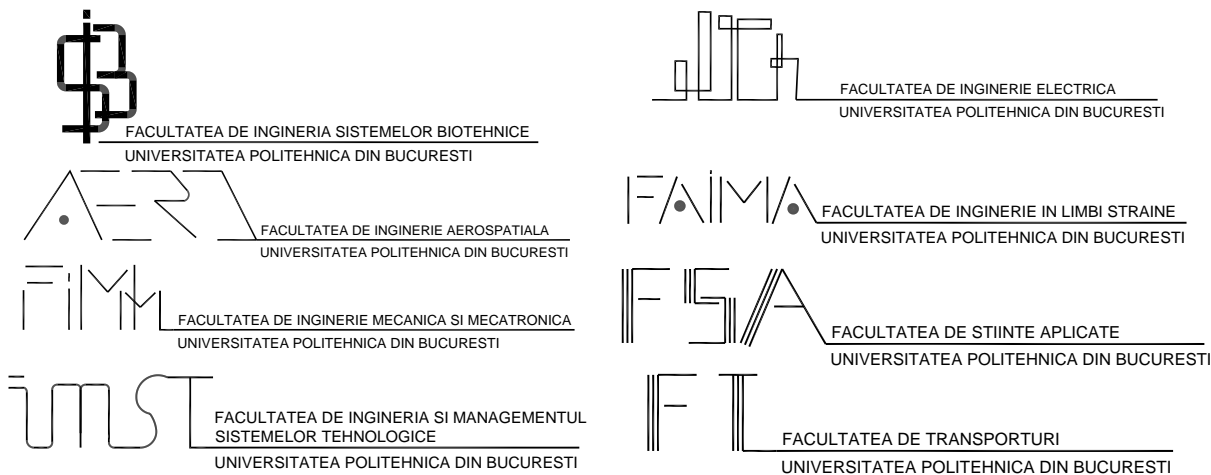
FACULTATEA DE INGINERIA SISTEMELOR BIOTEHNICE
UNIVERSITATEA POLITEHNICA DIN BUCURESTI

FACULTATEA DE INGINERIE AEROSPATIALA
UNIVERSITATEA POLITEHNICA DIN BUCURESTI

FIMM
FACULTATEA DE INGINERIE MECANICA SI MECATRONICA
UNIVERSITATEA POLITEHNICA DIN BUCURESTI

IMST
FACULTATEA DE INGINERIA SI MANAGEMENTUL SISTEMELOR TEHNOLOGICE
UNIVERSITATEA POLITEHNICA DIN BUCURESTI

FACULTATEA DE INGINERIE ELECTRICA
UNIVERSITATEA POLITEHNICA DIN BUCURESTI

FAIMA
FACULTATEA DE INGINERIE IN LIMBI STRAINE
UNIVERSITATEA POLITEHNICA DIN BUCURESTI

FSA
FACULTATEA DE STIINTE APLICATE
UNIVERSITATEA POLITEHNICA DIN BUCURESTI

FT
FACULTATEA DE TRANSPORTURI
UNIVERSITATEA POLITEHNICA DIN BUCURESTI